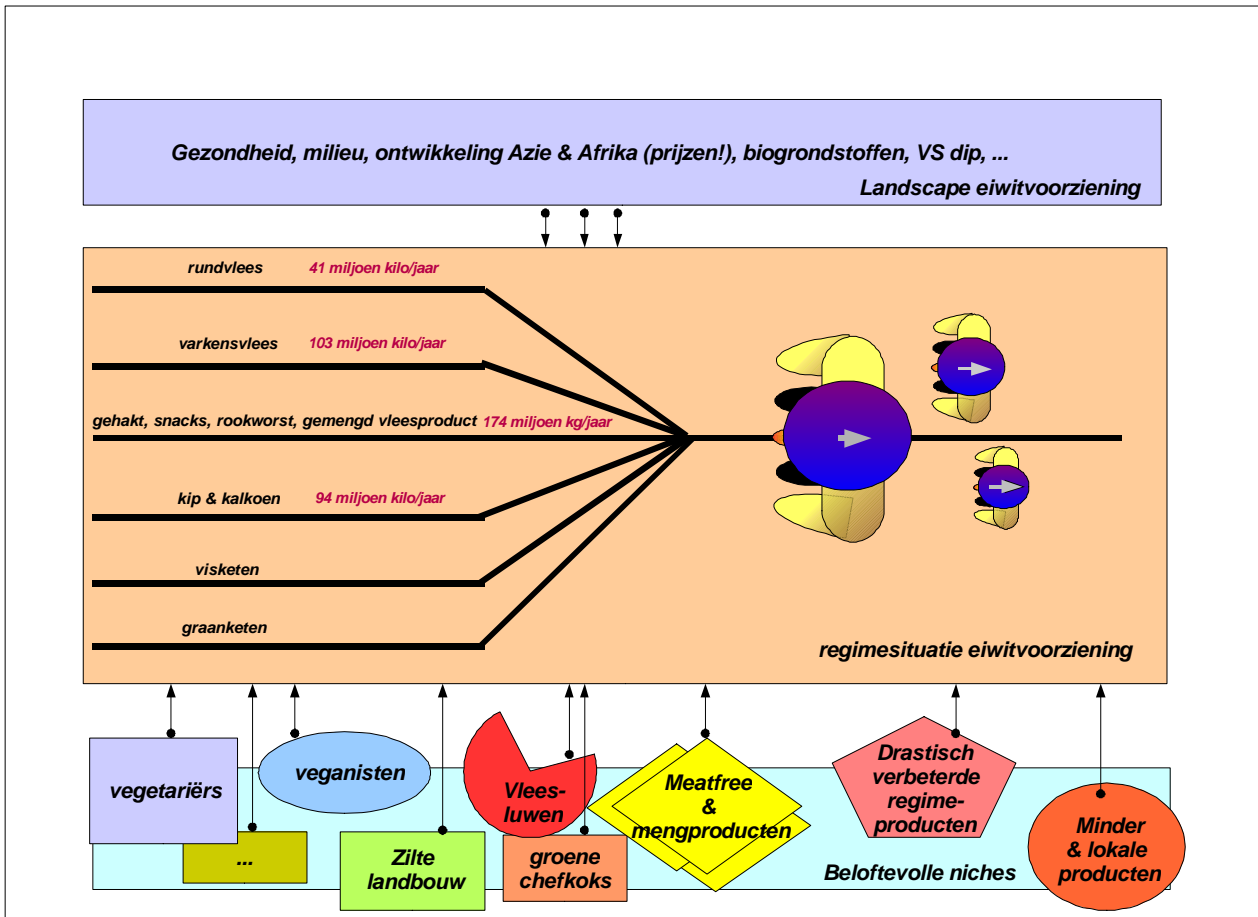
Gezondheid, milieu, ontwikkeling Azie & Afrika (prijzen!), biogrondstoffen, VS dip, ...

Landscape eiwitvoorziening

rundvlees 41 miljoen kilo/jaar

varkensvlees 103 miljoen kilo/jaar

gehakt, snacks, rookworst, gemengd vleesproduct 174 miljoen kg/jaar

kip & kalkoen 94 miljoen kilo/jaar

visketen

graanketen

regimesituatie eiwitvoorziening

vegetariërs

veganisten

...

Ziltelandbouw

Vlees-luwen

groene chefkoks

Meatfree & mengproducten

Drastisch verbeterde regime-producten

Minder & lokale producten

Beloftevolle niches